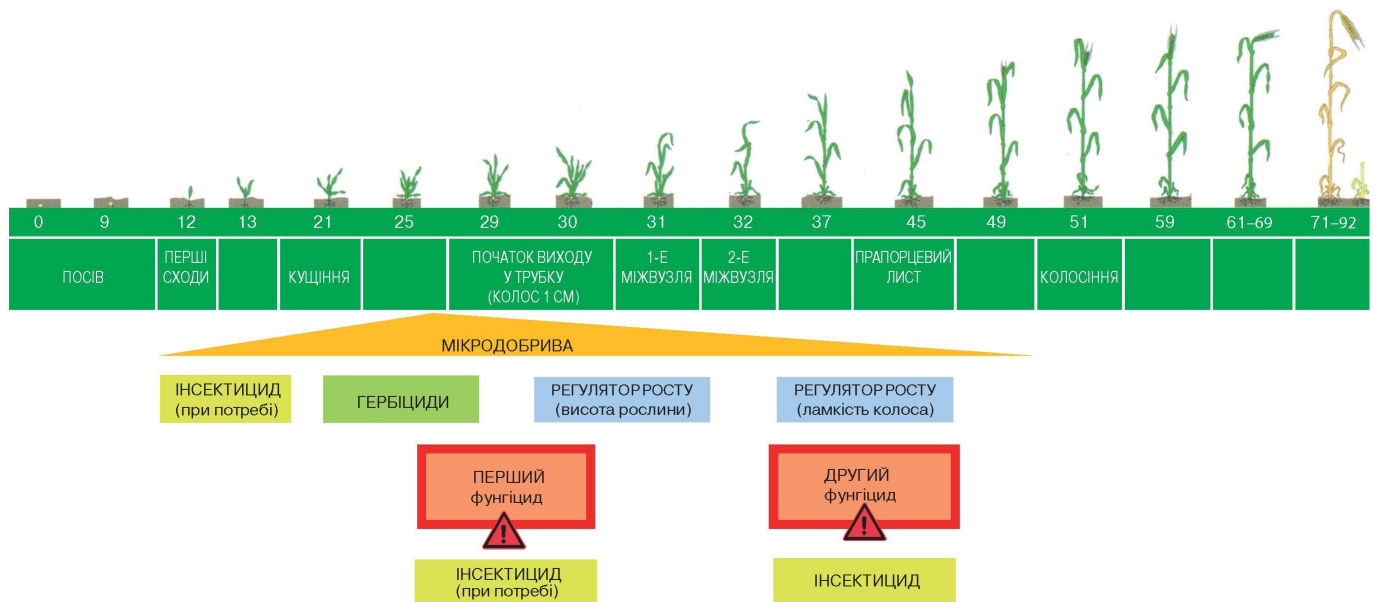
0 9 12 13 21 25 29 30 31 32 37 45 49 51 59 61–69 71–92

ПОСІВ

ПЕРШІ СХОДИ

КУЩІННЯ

ПОЧАТОК ВИХОДУ У ТРУБКУ (КОЛОС 1 СМ)

1-Е МІЖВУЗЛЯ

2-Е МІЖВУЗЛЯ

ПРАПОРЦЕВИЙ ЛИСТ

КОЛОСІННЯ

МІКРОДОБРИВА

ІНСЕКТИЦИД (при потребі)

ГЕРБІЦИДИ

РЕГУЛЯТОР РОСТУ (висота рослини)

РЕГУЛЯТОР РОСТУ (ламкість колоса)

ПЕРШИЙ фунгіцид

ДРУГИЙ фунгіцид

ІНСЕКТИЦИД (при потребі)

ІНСЕКТИЦИД